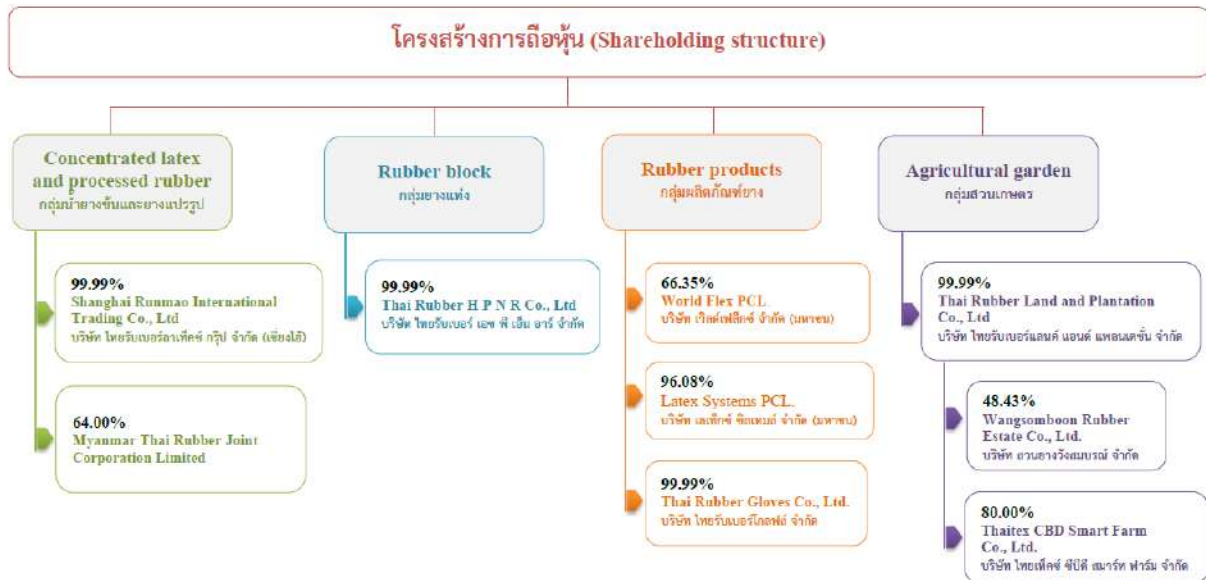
โครงสร้างการถือหุ้น (Shareholding structure)

Concentrated latex and processed rubber
กลุ่มน้ำยางข้นและยางแปรรูป

99.99%
Shanghai Runmao International Trading Co., Ltd
บริษัท ไทยรับเบอร์ลาเท็คซ์ กรุ๊ป จำกัด (เซี่ยงไฮ้)

64.00%
Myanmar Thai Rubber Joint Corporation Limited

Rubber block
กลุ่มยางแห้ง

99.99%
Thai Rubber H P N R Co., Ltd
บริษัท ไทยรับเบอร์ เอช พี เอ็น อาร์ จำกัด

Rubber products
กลุ่มผลิตภัณฑ์ยาง

66.35%
World Flex PCL.
บริษัท เวิลด์เฟล็กซ์ จำกัด (มหาชน)

96.08%
Latex Systems PCL.
บริษัท เลเท็กซ์ ซิสเทมส์ จำกัด (มหาชน)

99.99%
Thai Rubber Gloves Co., Ltd.
บริษัท ไทยรับเบอร์โกลฟส์ จำกัด

Agricultural garden
กลุ่มสวนเกษตร

99.99%
Thai Rubber Land and Plantation Co., Ltd
บริษัท ไทยรับเบอร์แลนด์ แอนด์ แพลนเตชั่น จำกัด

48.43%
Wangsomboon Rubber Estate Co., Ltd.
บริษัท สวนยางวังสมบูรณ์ จำกัด

80.00%
Thaitex CBD Smart Farm Co., Ltd.
บริษัท ไทยเท็คซ์ ซีบีดี สมาร์ท ฟาร์ม จำกัด